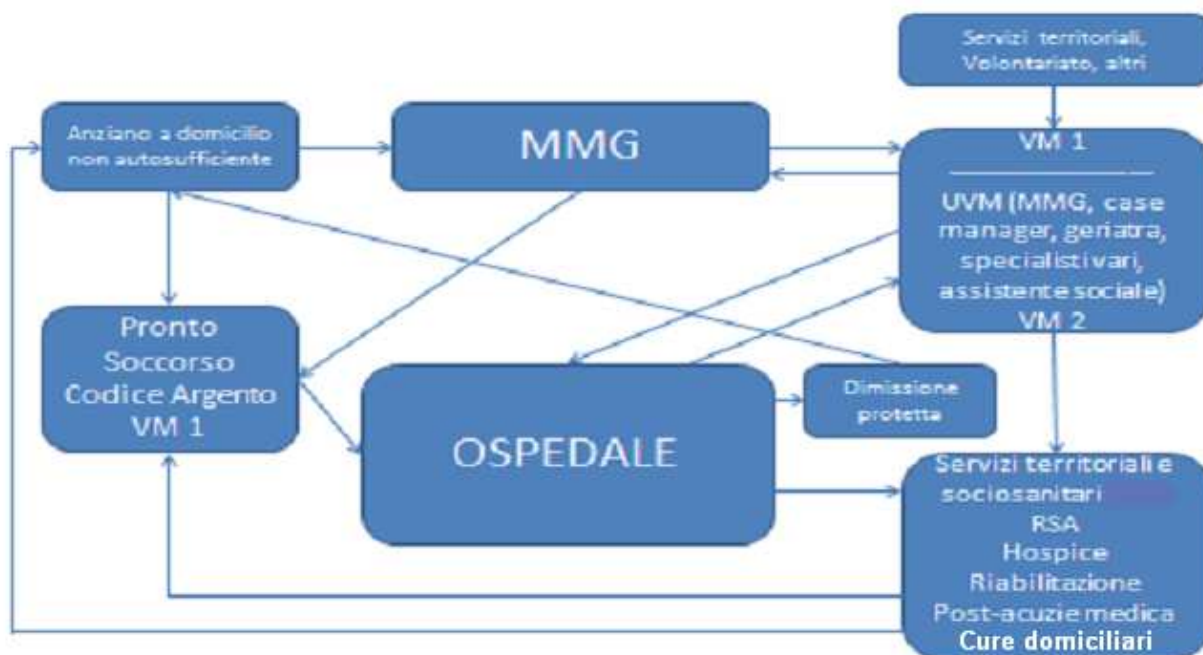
Servizi territoriali, Volontariato, altri

Anziano a domicilio non autosufficiente

MMG

VM 1

UVM (MMG, case manager, geriatra, specialisti vari, assistente sociale)

VM 2

Pronto Soccorso Codice Argento VM 1

OSPEDALE

Dimissione protetta

Servizi territoriali e sociosanitari
RSA
Hospice
Riabilitazione
Post-acuzie medica
Cure domiciliari